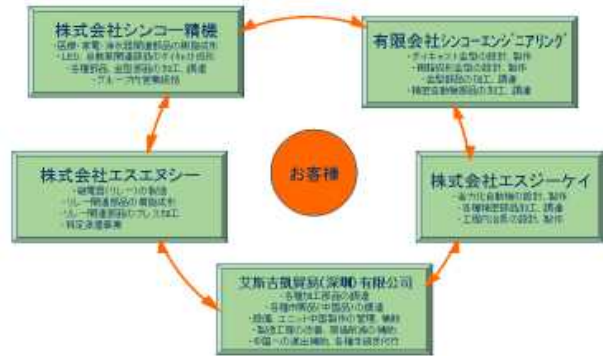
株式会社シンコー精機
・医療・家電・漆衣類関連部品の樹脂成形
・LED、自動車関連部品の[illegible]成形
・各種部品、金型部品の加工、調達
・グループ内営業統括

有限会社シンコーエンジニアリング
・ダイキャスト金型の設計、製作
・樹脂成形金型の設計、製作
・金型部品の加工、調達
・精密自動機部品の加工、調達

株式会社エスエヌシー
・継電器(リレー)の製造
・リレー関連部品の樹脂成形
・リレー関連部品のプレス加工
・特定派遣事業

お客様

株式会社エスジーケイ
・省力化自動機の設計、製作
・各種精密部品の加工、調達
・工程内治具の設計、製作

艾斯吉凱貿易(深圳)有限公司
・各種加工部品の調達
・各種樹脂部品・中間品の調達
・部品、ユニット中国製作の管理、検査
・製造工程の改善、現場転換の補助
・中国への進出補助、各種手続き代行